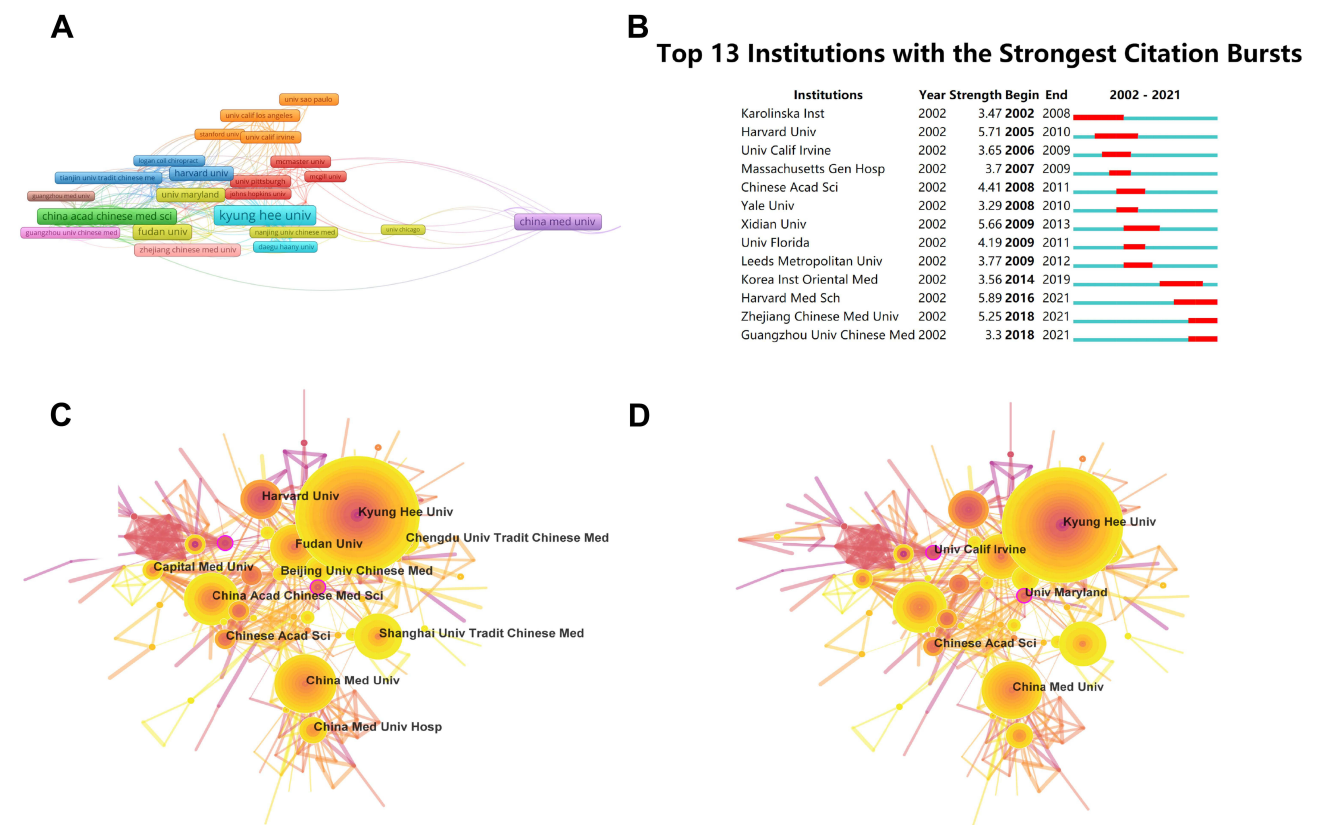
A

univ sao paulo
univ calif los angeles
stanford univ
univ calif irvine
logan coll chiropract
mcmaster univ
harvard univ
mcgill univ
tianjin univ tradit chinese me
univ pittsburgh
guangzhou med univ
johns hopkins univ
univ maryland
china acad chinese med sci
kyung hee univ
china med univ
guangzhou univ chinese med
fudan univ
nanjing univ chinese med
univ chicago
zhejiang chinese med univ
daegu haany univ

B

Top 13 Institutions with the Strongest Citation Bursts

| Institutions | Year | Strength | Begin | End | 2002 - 2021 |
|---|---|---|---|---|---|
| Karolinska Inst | 2002 | 3.47 | 2002 | 2008 | |
| Harvard Univ | 2002 | 5.71 | 2005 | 2010 | |
| Univ Calif Irvine | 2002 | 3.65 | 2006 | 2009 | |
| Massachusetts Gen Hosp | 2002 | 3.7 | 2007 | 2009 | |
| Chinese Acad Sci | 2002 | 4.41 | 2008 | 2011 | |
| Yale Univ | 2002 | 3.29 | 2008 | 2010 | |
| Xidian Univ | 2002 | 5.66 | 2009 | 2013 | |
| Univ Florida | 2002 | 4.19 | 2009 | 2011 | |
| Leeds Metropolitan Univ | 2002 | 3.77 | 2009 | 2012 | |
| Korea Inst Oriental Med | 2002 | 3.56 | 2014 | 2019 | |
| Harvard Med Sch | 2002 | 5.89 | 2016 | 2021 | |
| Zhejiang Chinese Med Univ | 2002 | 5.25 | 2018 | 2021 | |
| Guangzhou Univ Chinese Med | 2002 | 3.3 | 2018 | 2021 | |

C

Harvard Univ
Kyung Hee Univ
Chengdu Univ Tradit Chinese Med
Fudan Univ
Capital Med Univ
Beijing Univ Chinese Med
China Acad Chinese Med Sci
Chinese Acad Sci
Shanghai Univ Tradit Chinese Med
China Med Univ
China Med Univ Hosp

D

Kyung Hee Univ
Univ Calif Irvine
Univ Maryland
Chinese Acad Sci
China Med Univ